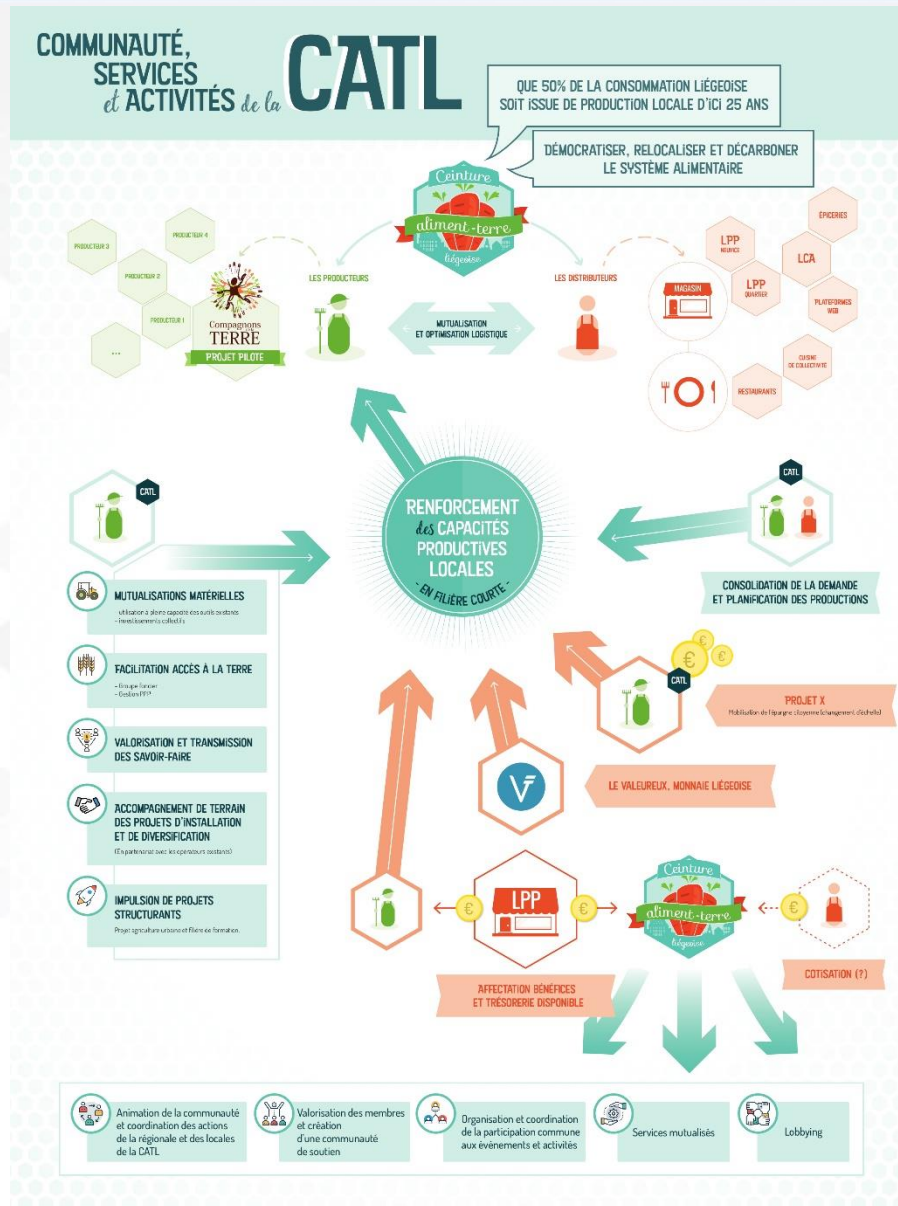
COMMUNAUTÉ, SERVICES et ACTIVITÉS de la CATL

QUE 50% DE LA CONSOMMATION LIÉGEOISE SOIT ISSUE DE PRODUCTION LOCALE D'ICI 25 ANS

DÉMOCRATISER, RELOCALISER ET DÉCARBONER LE SYSTÈME ALIMENTAIRE

Ceinture aliment-terre liégeoise

PRODUCTEUR 3
PRODUCTEUR 4
PRODUCTEUR 2
PRODUCTEUR 1
...

Compagnons de la TERRE
PROJET PILOTE

LES PRODUCTEURS

MUTUALISATION ET OPTIMISATION LOGISTIQUE

LES DISTRIBUTEURS

MAGASIN

LPP NEURICE
LPP QUARTIER
LCA
ÉPICERIES
PLATEFORMES WEB
CUISINE DE COLLECTIVITÉ
RESTAURANTS

CATL

RENFORCEMENT des CAPACITÉS PRODUCTIVES LOCALES
- EN FILIÈRE COURTE -

CATL

CONSOLIDATION DE LA DEMANDE ET PLANIFICATION DES PRODUCTIONS

MUTUALISATIONS MATÉRIELLES
- utilisation à pleine capacité des outils existants
- Investissements collectifs

FACILITATION ACCÈS À LA TERRE
- Groupe foncier
- Gestion PPP

VALORISATION ET TRANSMISSION DES SAVOIR-FAIRE

ACCOMPAGNEMENT DE TERRAIN DES PROJETS D'INSTALLATION ET DE DIVERSIFICATION
(En partenariat avec les operateurs existants)

IMPULSION DE PROJETS STRUCTURANTS
Projet agriculture urbaine et filière de formation.

CATL

PROJET X
Mobilisation de l'épargne citoyenne (changement d'échelle)

LE VALEUREUX, MONNAIE LIÉGEOISE

LPP

Ceinture aliment-terre liégeoise

AFFECTATION BÉNÉFICES ET TRÉSORERIE DISPONIBLE

COTISATION (?)

Animation de la communauté et coordination des actions de la régionale et des locales de la CATL

Valorisation des membres et création d'une communauté de soutien

Organisation et coordination de la participation commune aux évènements et activités

Services mutualisés

Lobbying